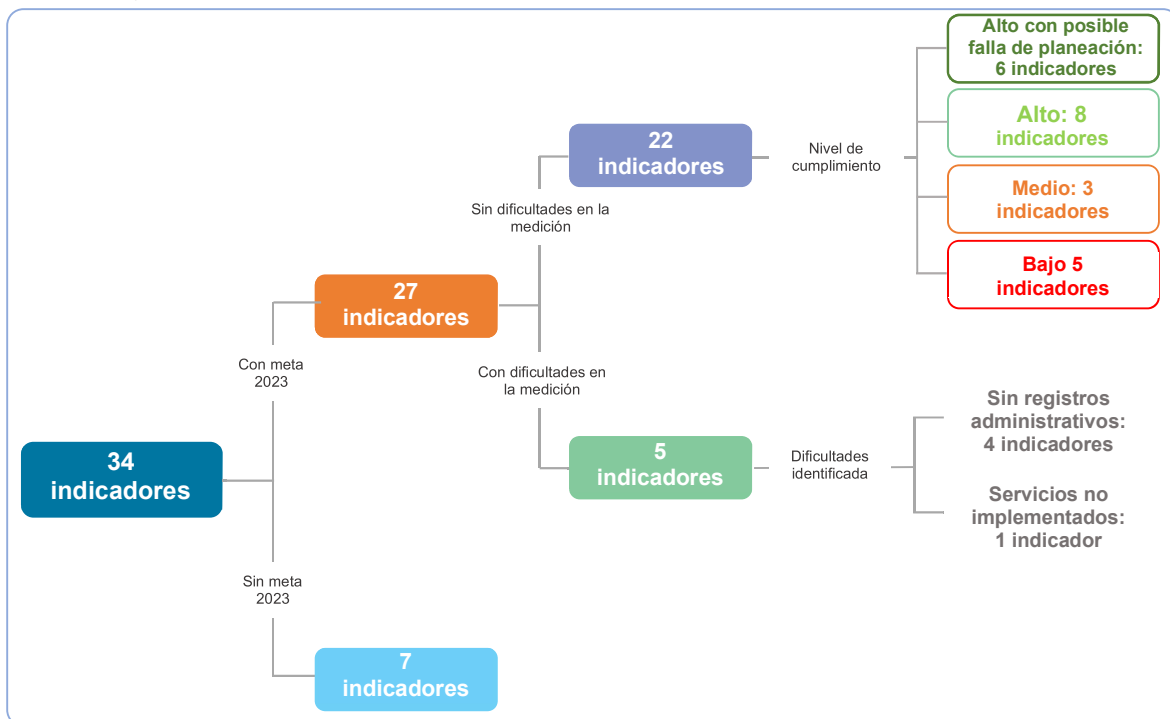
34 indicadores

Con meta 2023

27 indicadores

Sin dificultades en la medición

22 indicadores

Nivel de cumplimiento

Alto con posible falla de planeación: 6 indicadores

Alto: 8 indicadores

Medio: 3 indicadores

Bajo 5 indicadores

Con dificultades en la medición

5 indicadores

Dificultades identificada

Sin registros administrativos: 4 indicadores

Servicios no implementados: 1 indicador

Sin meta 2023

7 indicadores